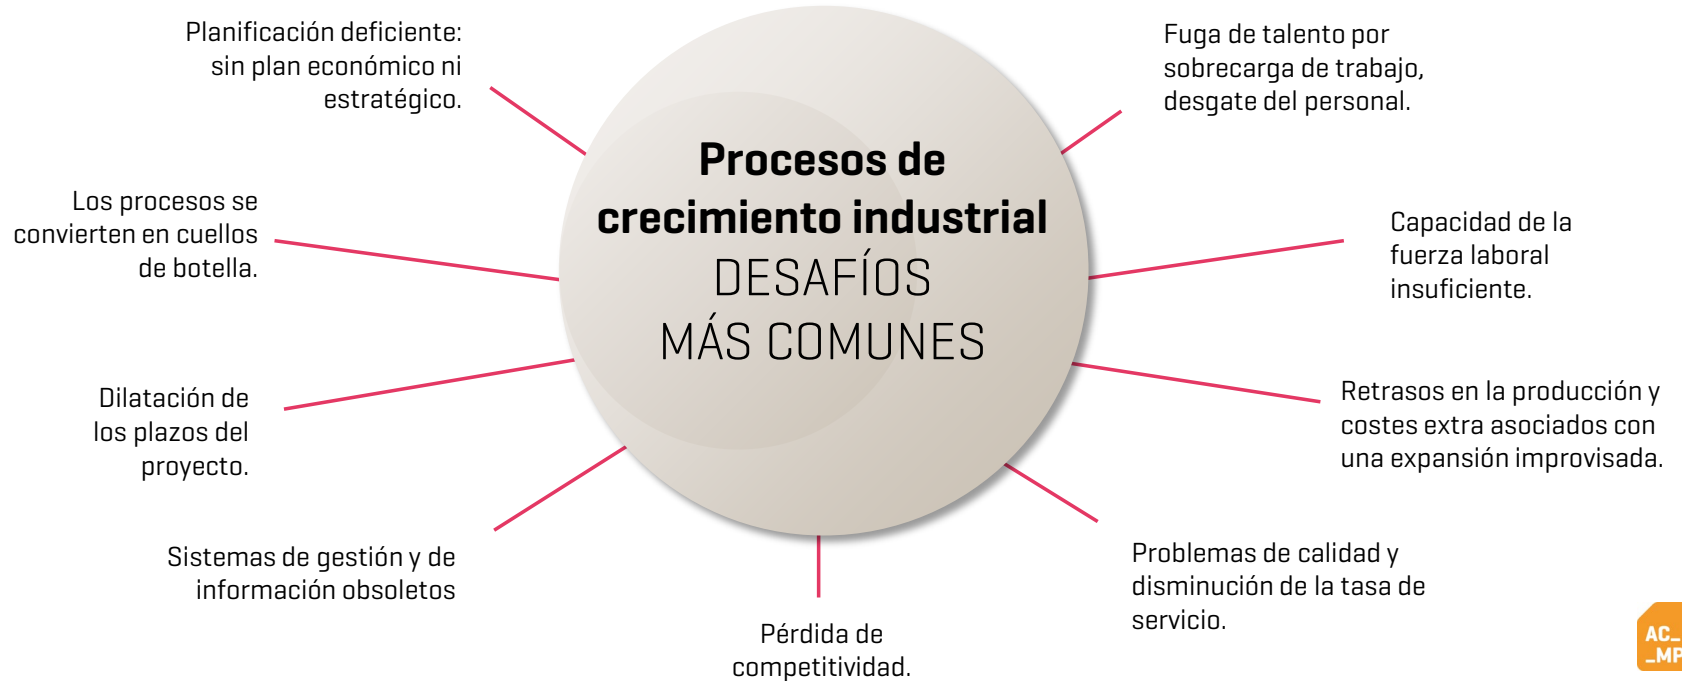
Planificación deficiente: sin plan económico ni estratégico.

Los procesos se convierten en cuellos de botella.

Dilatación de los plazos del proyecto.

Sistemas de gestión y de información obsoletos

Pérdida de competitividad.

**Procesos de crecimiento industrial**
DESAFÍOS MÁS COMUNES

Fuga de talento por sobrecarga de trabajo, desgate del personal.

Capacidad de la fuerza laboral insuficiente.

Retrasos en la producción y costes extra asociados con una expansión improvisada.

Problemas de calidad y disminución de la tasa de servicio.

AC_ _MP